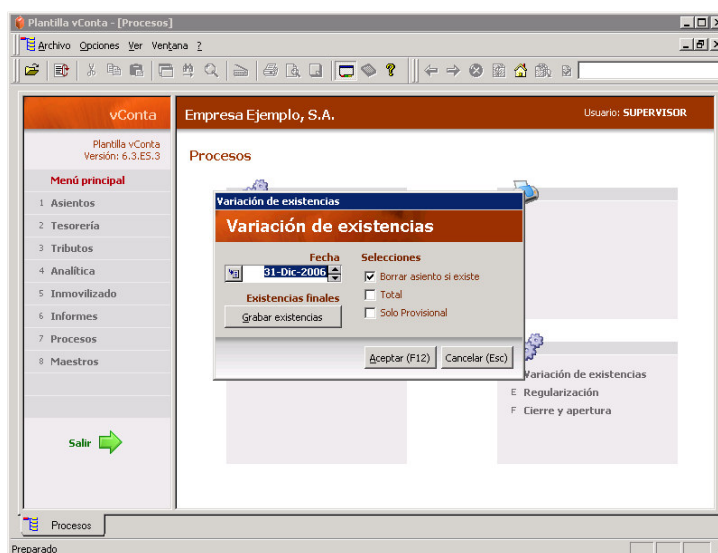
Plantilla vConta - [Procesos]

Archivo Opciones Ver Ventana ?

vConta

Empresa Ejemplo, S.A.

Usuario: SUPERVISOR

Plantilla vConta
Versión: 6.3.ES.3

Menú principal

1 Asientos
2 Tesorería
3 Tributos
4 Analítica
5 Inmovilizado
6 Informes
7 Procesos
8 Maestros

Salir

Procesos

Variación de existencias

Variación de existencias

Fecha
31-Dic-2006

Existencias finales
Grabar existencias

Selecciones
Borrar asiento si existe
Total
Solo Provisional

Aceptar (F12)
Cancelar (Esc)

Variación de existencias
E Regularización
F Cierre y apertura

Procesos

Preparado